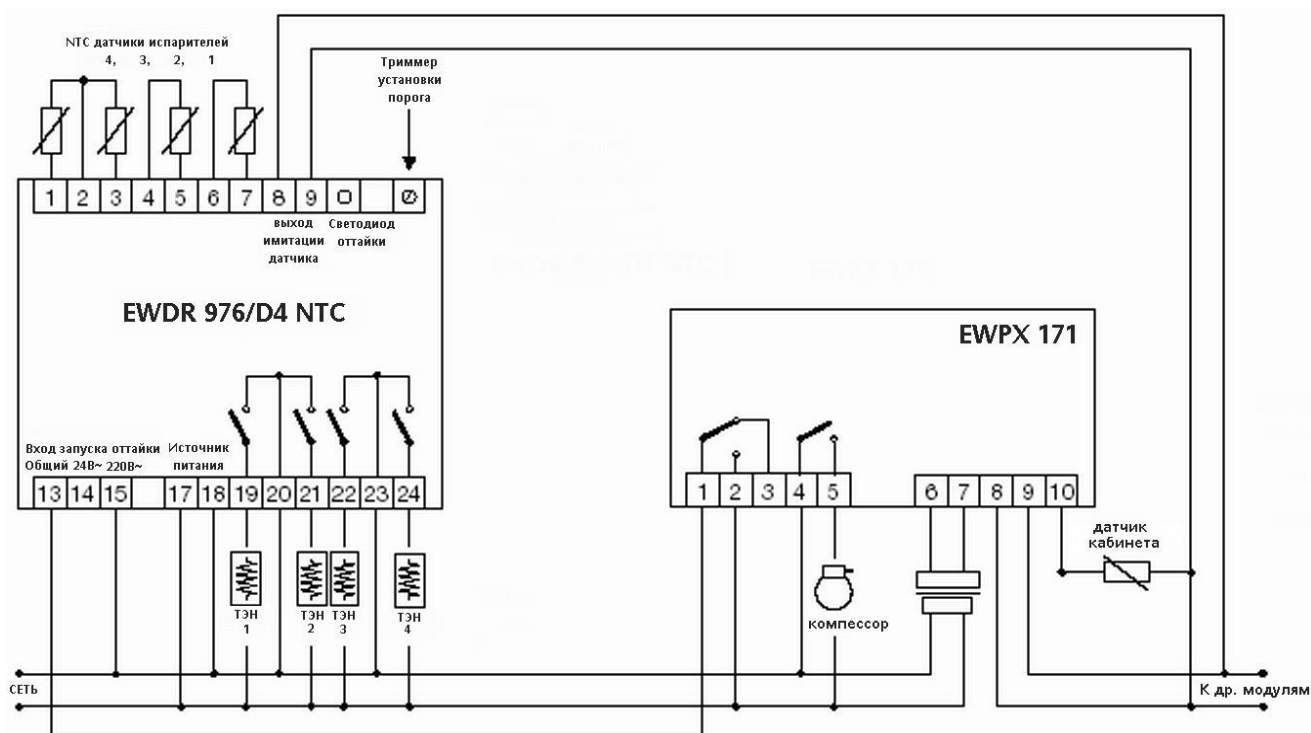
NTC датчики испарителей
4, 3, 2, 1

Триммер установки порога

| 1 | 2 | 3 | 4 | 5 | 6 | 7 | 8 | 9 | O | | Ø |
|---|---|---|---|---|---|---|---|---|---|---|---|

выход имитации датчика

Светодиод оттайки

EWDR 976/D4 NTC

Вход запуска оттайки
Общий 24В~ 220В~

Источник питания

| 13 | 14 | 15 | | 17 | 18 | 19 | 20 | 21 | 22 | 23 | 24 |
|---|---|---|---|---|---|---|---|---|---|---|---|

ТЭН 1
ТЭН 2
ТЭН 3
ТЭН 4

EWPX 171

| 1 | 2 | 3 | 4 | 5 | | 6 | 7 | 8 | 9 | 10 |
|---|---|---|---|---|---|---|---|---|---|---|

компрессор

датчик кабинета

СЕТЬ

К др. модулям